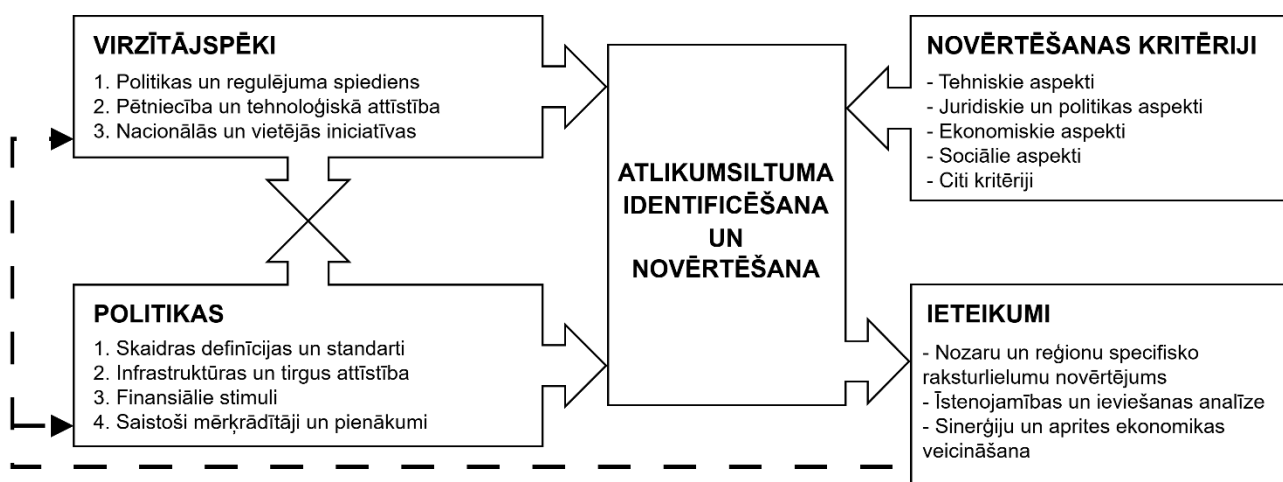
VIRZĪTĀJSPĒKI
1. Politikas un regulējuma spiediens
2. Pētniecība un tehnoloģiskā attīstība
3. Nacionālās un vietējās iniciatīvas

POLITIKAS
1. Skaidras definīcijas un standarti
2. Infrastruktūras un tirgus attīstība
3. Finansiālie stimuli
4. Saistoši mērķrādītāji un pienākumi

ATLIKUMSILTUMA IDENTIFICĒŠANA UN NOVĒRTĒŠANA

NOVĒRTĒŠANAS KRITĒRIJI
- Tehniskie aspekti
- Juridiskie un politikas aspekti
- Ekonomiskie aspekti
- Sociālie aspekti
- Citi kritēriji

IETEIKUMI
- Nozaru un reģionu specifisko raksturlielumu novērtējums
- Īstenojamības un ieviešanas analīze
- Sinerģiju un aprites ekonomikas veicināšana